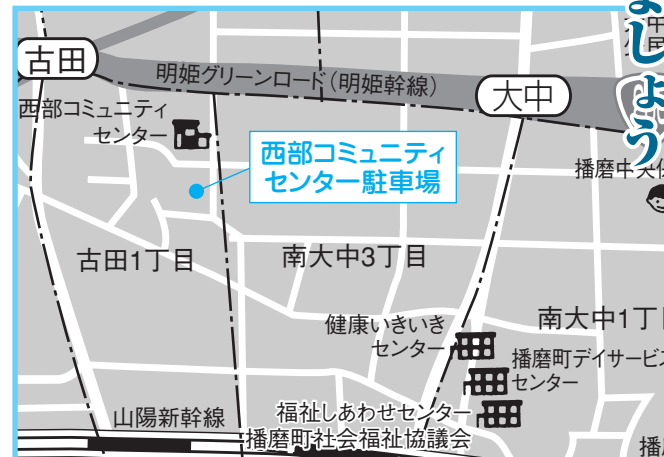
古田

明姫グリーンロード（明姫幹線）

大中

西部コミュニティセンター

西部コミュニティセンター駐車場

古田1丁目

南大中3丁目

南大中1丁目

健康いきいきセンター

播磨町デイサービスセンター

福祉しあわせセンター

山陽新幹線

播磨町社会福祉協議会

播磨中大

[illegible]しょう